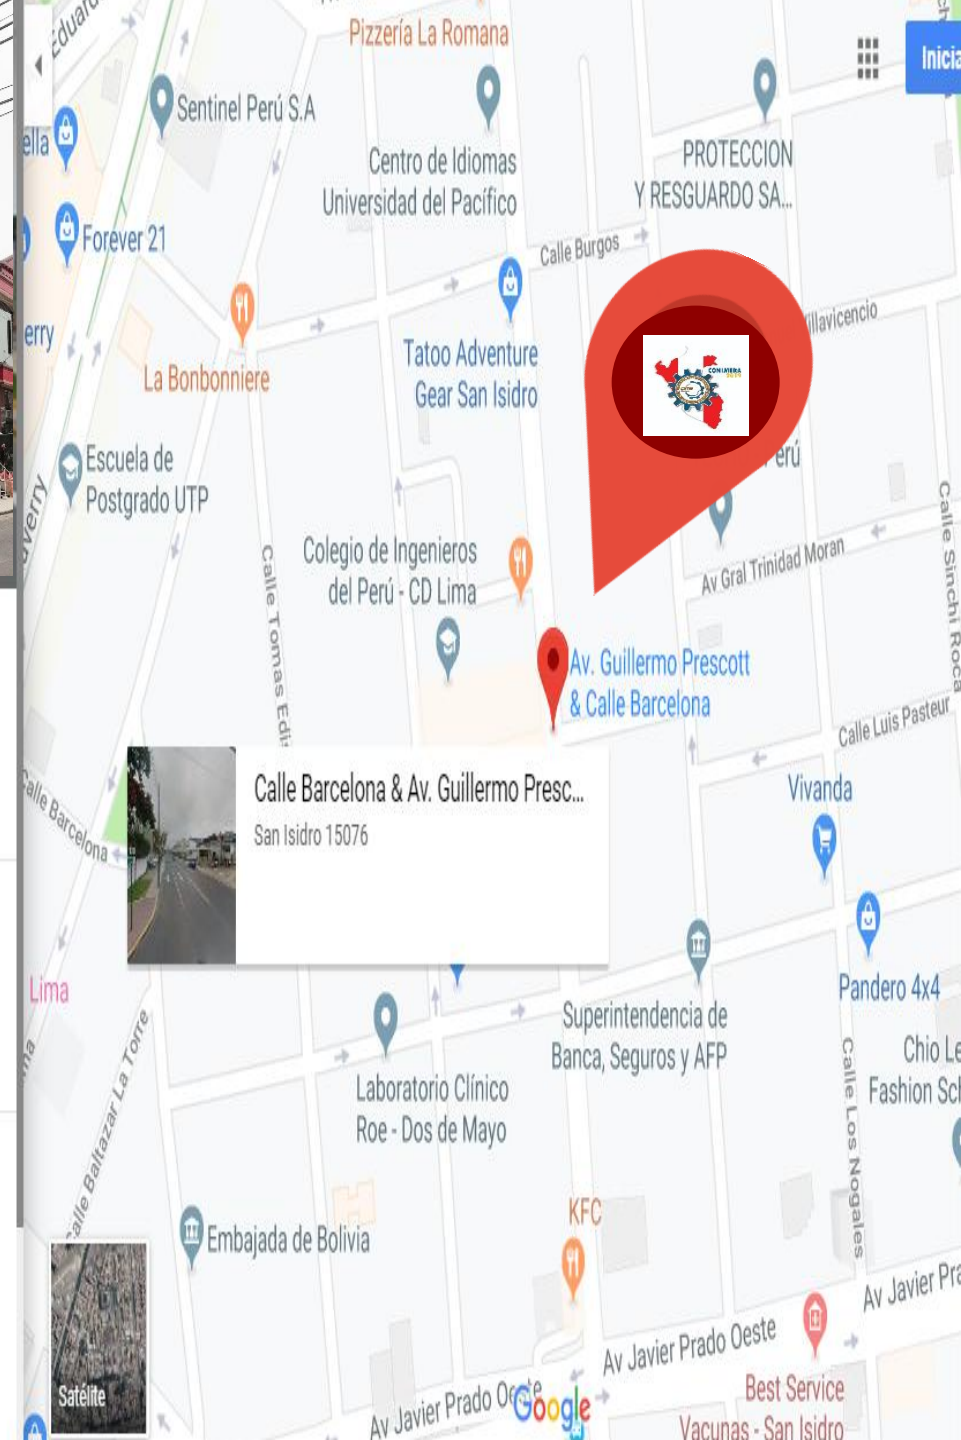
Eduardo
Pizzería La Romana
Inicia
Sentinel Perú S.A
ella
Centro de Idiomas Universidad del Pacífico
PROTECCION Y RESGUARDO SA...
Forever 21
Calle Burgos
erry
Villavicencio
La Bonbonniere
Tatoo Adventure Gear San Isidro
CONIMERA
Escuela de Postgrado UTP
erú
Calle Sinchi Roca
Colegio de Ingenieros del Perú - CD Lima
Av Gral Trinidad Moran
Calle Tomas Edison
Av. Guillermo Prescott & Calle Barcelona
Calle Luis Pasteur
Calle Barcelona
Calle Barcelona & Av. Guillermo Presc...
San Isidro 15076
Vivanda
Lima
Pandero 4x4
Superintendencia de Banca, Seguros y AFP
Chio Le Fashion Sc
Calle Baltazar La Torre
Laboratorio Clínico Roe - Dos de Mayo
Calle Los Nogales
KFC
Embajada de Bolivia
Av Javier Pra
Av Javier Prado Oeste
Satélite
Av Javier Prado Oeste
Google
Best Service
Vacunas - San Isidro